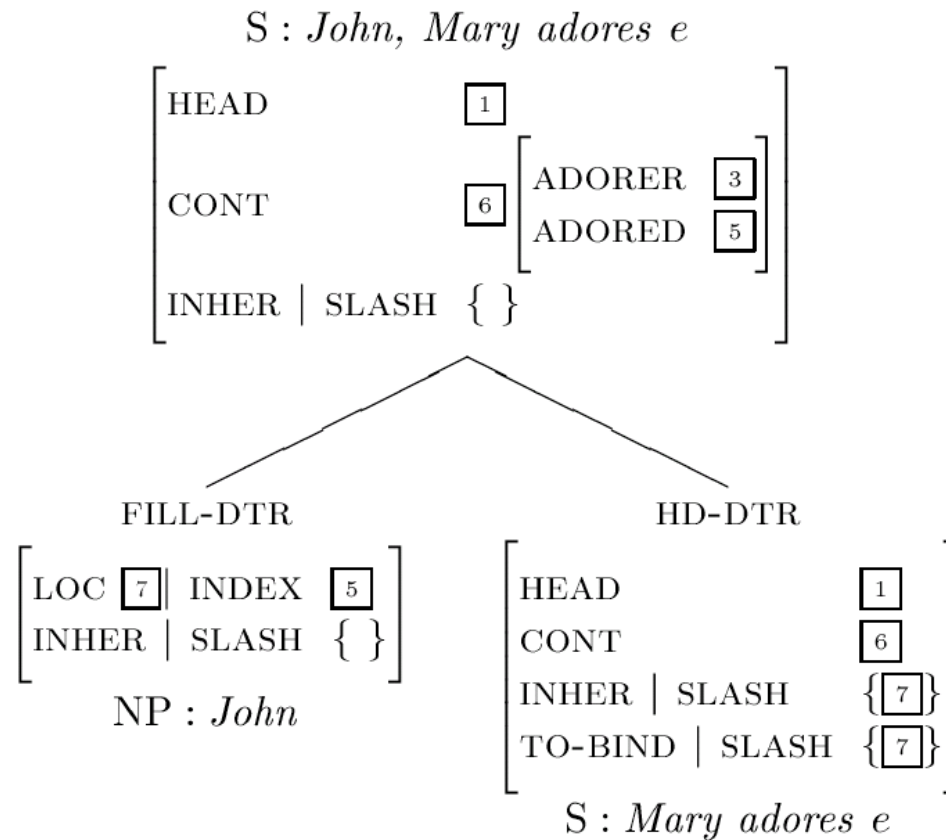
S : *John, Mary adores e*

$\begin{bmatrix} \text{HEAD} & \boxed{1} \\ \text{CONT} & \boxed{6}\begin{bmatrix} \text{ADORER} & \boxed{3} \\ \text{ADORED} & \boxed{5} \end{bmatrix} \\ \text{INHER} \mid \text{SLASH} & \{\ \} \end{bmatrix}$

FILL-DTR

$\begin{bmatrix} \text{LOC } \boxed{7} \mid \text{INDEX} & \boxed{5} \\ \text{INHER} \mid \text{SLASH} & \{\ \} \end{bmatrix}$

NP : *John*

HD-DTR

$\begin{bmatrix} \text{HEAD} & \boxed{1} \\ \text{CONT} & \boxed{6} \\ \text{INHER} \mid \text{SLASH} & \{\boxed{7}\} \\ \text{TO-BIND} \mid \text{SLASH} & \{\boxed{7}\} \end{bmatrix}$

S : *Mary adores e*